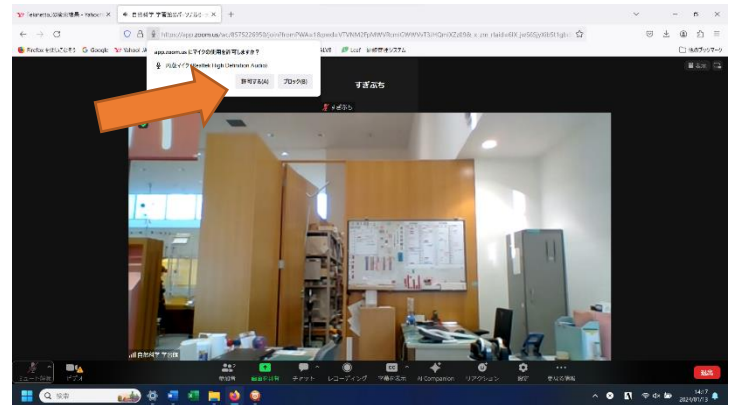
Yahoo!カレンダー 災害情報 - Yahoo! ×
自治体DX 学習会公式 - ツイ ×
+
https://app.zoom.us/wc/85752285 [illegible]
Firefox を使いこなそう
Google
Yahoo!
app.zoom.us にマイクの使用を許可しますか?
内蔵マイク (Realtek High Definition Audio)
許可する(A)
ブロック(B)
Lcof 情報発信システム
他のブックマーク
すぎぶち
すぎぶち
自治体DX 学習会
ミュート解除
ビデオ
参加者
画面を共有
チャット
レコーディング
字幕を表示
AI Companion
リアクション
設定
さらに表示
退出
検索
14:07
2024/07/13